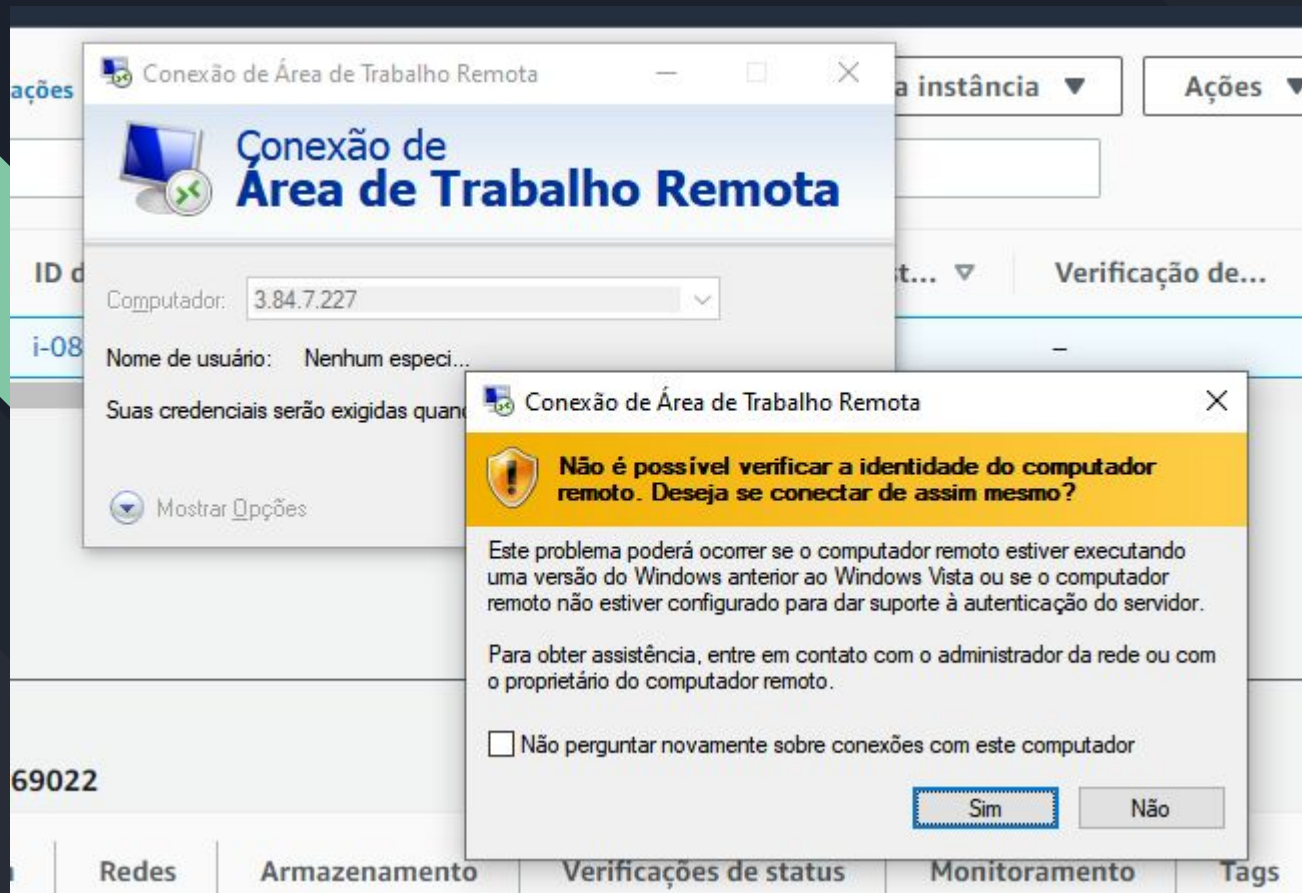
ações

a instância ▼

Ações ▼

ID d

t... ▽

Verificação de...

i-08

–

Conexão de Área de Trabalho Remota

Conexão de
Área de Trabalho Remota

Computador: 3.84.7.227

Nome de usuário: Nenhum especi...

Suas credenciais serão exigidas quanc

Mostrar Opções

Conexão de Área de Trabalho Remota

Não é possível verificar a identidade do computador remoto. Deseja se conectar de assim mesmo?

Este problema poderá ocorrer se o computador remoto estiver executando uma versão do Windows anterior ao Windows Vista ou se o computador remoto não estiver configurado para dar suporte à autenticação do servidor.

Para obter assistência, entre em contato com o administrador da rede ou com o proprietário do computador remoto.

Não perguntar novamente sobre conexões com este computador

Sim

Não

69022

Redes

Armazenamento

Verificações de status

Monitoramento

Tags